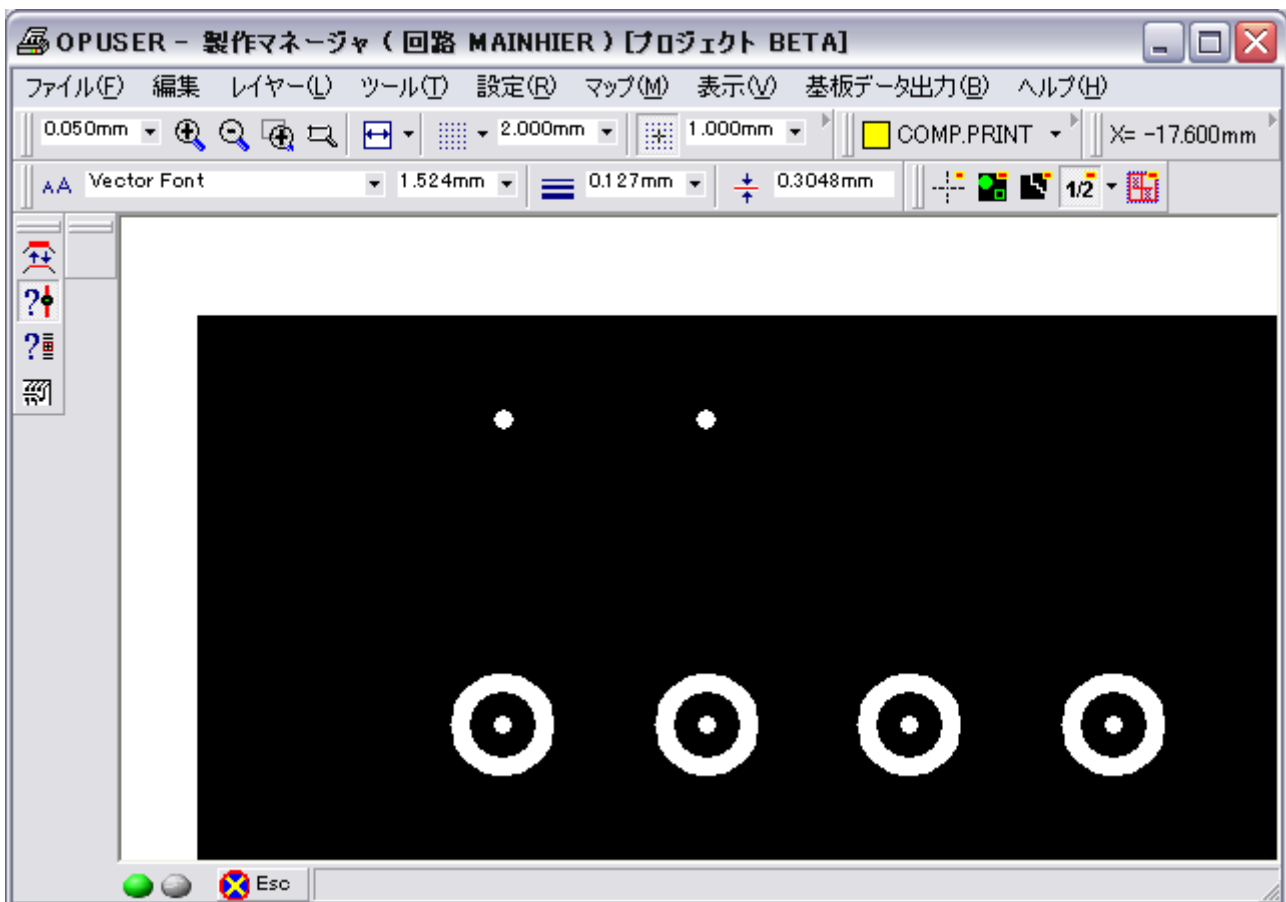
OPUSER - 製作マネージャ ( 回路 MAINHIER ) [プロジェクト BETA]

ファイル(F) 編集 レイヤー(L) ツール(T) 設定(R) マップ(M) 表示(V) 基板データ出力(B) ヘルプ(H)

0.050mm 2.000mm 1.000mm COMP.PRINT X= -17.600mm

Vector Font 1.524mm 0.127mm 0.3048mm 1/2

Esc